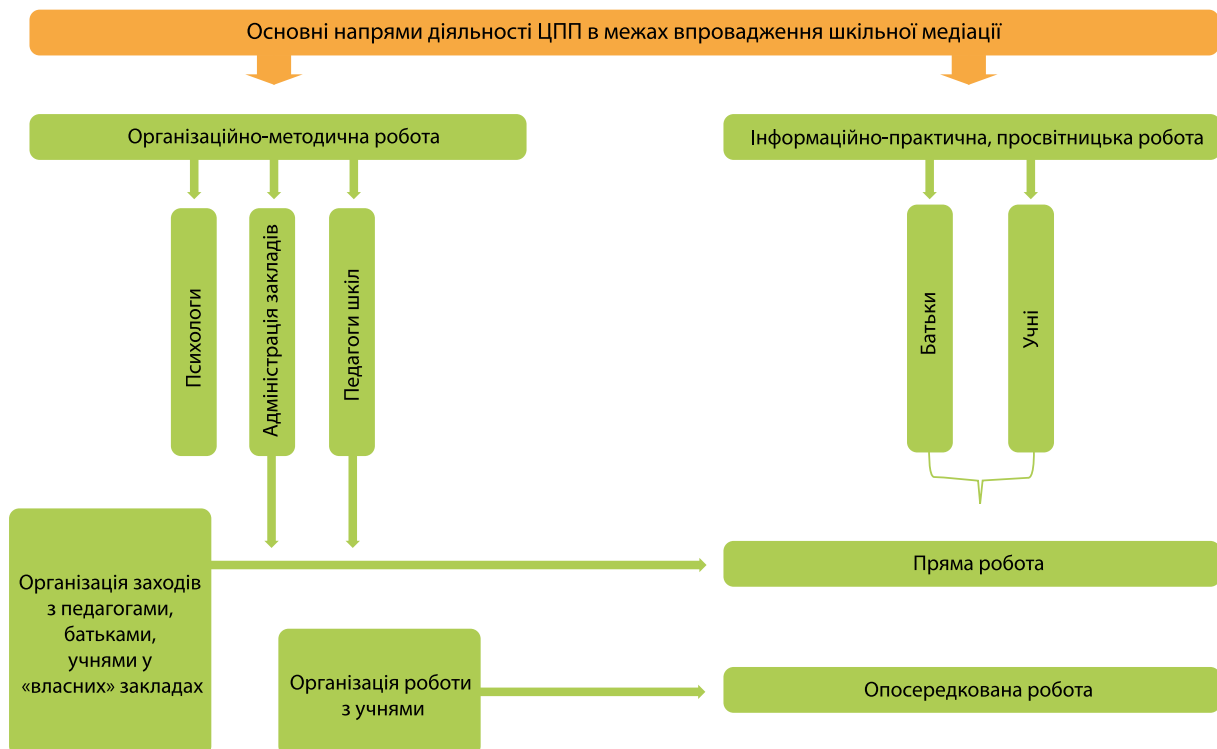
Основні напрями діяльності ЦПП в межах впровадження шкільної медіації

Організаційно-методична робота

Психологи

Адміністрація закладів

Педагоги шкіл

Інформаційно-практична, просвітницька робота

Батьки

Учні

Організація заходів з педагогами, батьками, учнями у «власних» закладах

Пряма робота

Організація роботи з учнями

Опосередкована робота